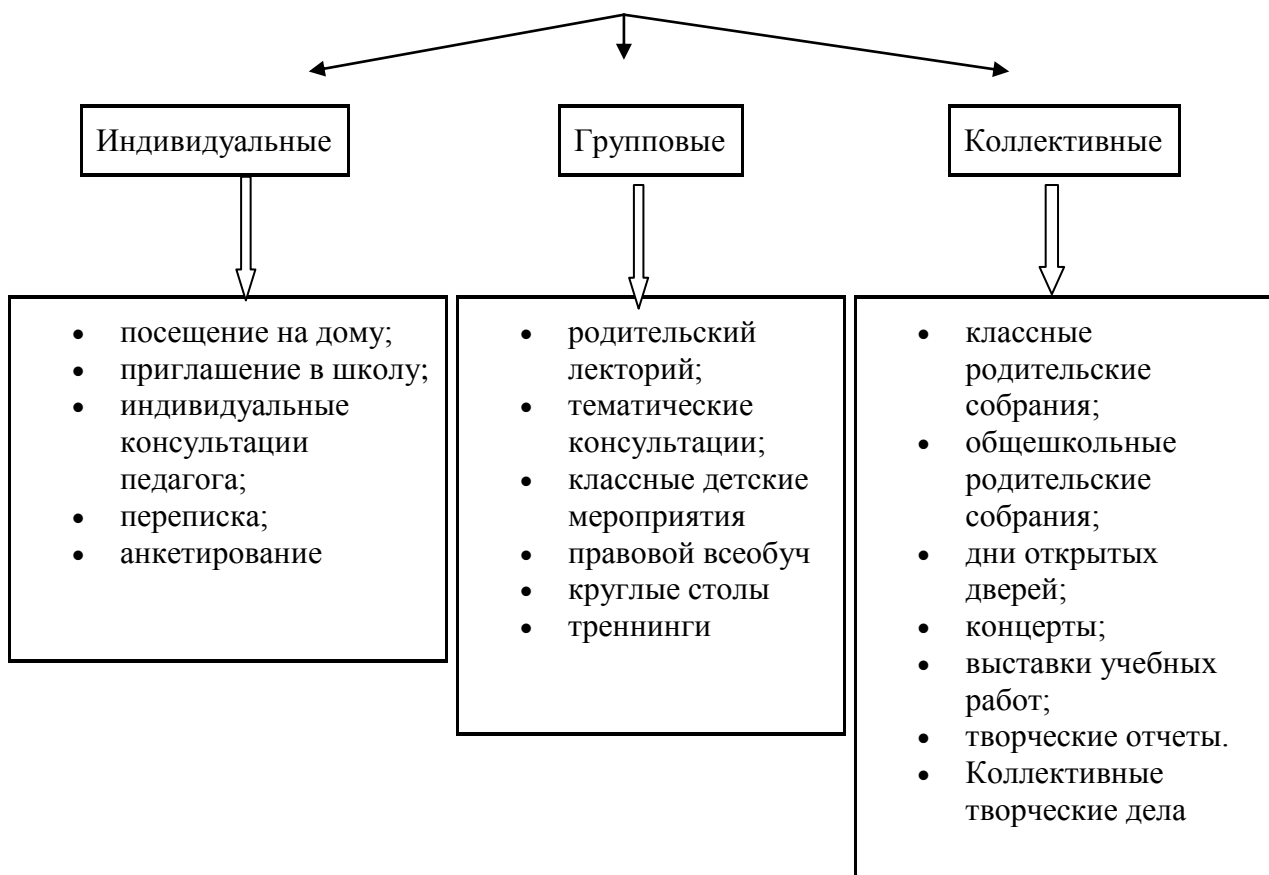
Индивидуальные

Групповые

Коллективные

- посещение на дому;
- приглашение в школу;
- индивидуальные консультации педагога;
- переписка;
- анкетирование

- родительский лекторий;
- тематические консультации;
- классные детские мероприятия
- правовой всеобуч
- круглые столы
- треннинги

- классные родительские собрания;
- общешкольные родительские собрания;
- дни открытых дверей;
- концерты;
- выставки учебных работ;
- творческие отчеты.
- Коллективные творческие дела